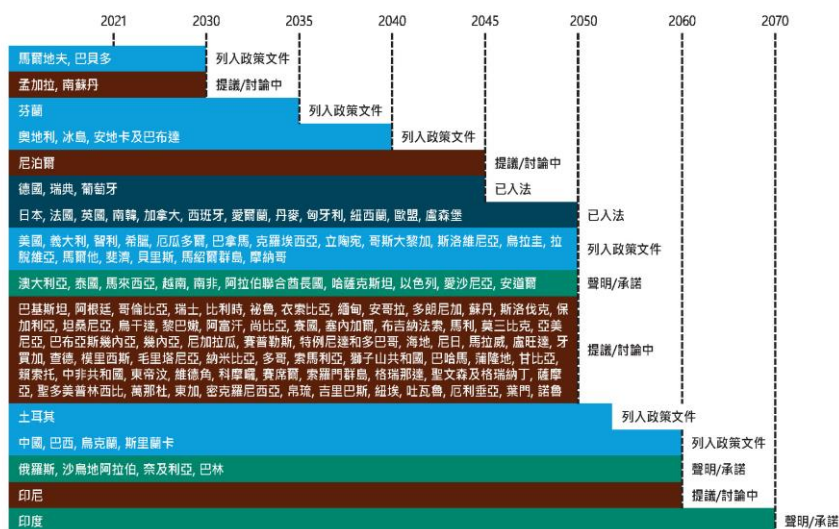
2021 2030 2035 2040 2045 2050 2060 2070

馬爾地夫, 巴貝多 列入政策文件
孟加拉, 南蘇丹 提議/討論中
芬蘭 列入政策文件
奧地利, 冰島, 安地卡及巴布達 列入政策文件
尼泊爾 提議/討論中
德國, 瑞典, 葡萄牙 已入法
日本, 法國, 英國, 南韓, 加拿大, 西班牙, 愛爾蘭, 丹麥, 匈牙利, 紐西蘭, 歐盟, 盧森堡 已入法
美國, 義大利, 智利, 希臘, 厄瓜多爾, 巴拿馬, 克羅埃西亞, 立陶宛, 哥斯大黎加, 斯洛維尼亞, 烏拉圭, 拉脫維亞, 馬爾他, 斐濟, 貝里斯, 馬紹爾群島, 摩納哥 列入政策文件
澳大利亞, 泰國, 馬來西亞, 越南, 南非, 阿拉伯聯合酋長國, 哈薩克斯坦, 以色列, 愛沙尼亞, 安道爾 聲明/承諾
巴基斯坦, 阿根廷, 哥倫比亞, 瑞士, 比利時, 祕魯, 衣索比亞, 緬甸, 安哥拉, 多明尼加, 蘇丹, 斯洛伐克, 保加利亞, 坦桑尼亞, 烏干達, 黎巴嫩, 阿富汗, 尚比亞, 賽國, 塞內加爾, 布吉納法索, 馬利, 莫三比克, 亞美尼亞, 巴布亞新幾內亞, 幾內亞, 尼加拉瓜, 賽普勒斯, 特例尼達和多巴哥, 海地, 尼日, 馬拉威, 盧旺達, 牙買加, 查德, 模里西斯, 毛里塔尼亞, 納米比亞, 多哥, 索馬利亞, 獅子山共和國, 巴哈馬, 蒲隆地, 甘比亞, 賴索托, 中非共和國, 東帝汶, 維德角, 科摩羅, 賽席爾, 索羅門群島, 格瑞那達, 聖文森及格瑞納丁, 薩摩亞, 聖多美普林西比, 萬那杜, 東加, 密克羅尼西亞, 帛琉, 吉里巴斯, 紐埃, 吐瓦魯, 厄利垂亞, 葉門, 諾魯 提議/討論中
土耳其 列入政策文件
中國, 巴西, 烏克蘭, 斯里蘭卡 列入政策文件
俄羅斯, 沙烏地阿拉伯, 奈及利亞, 巴林 聲明/承諾
印尼 提議/討論中
印度 聲明/承諾